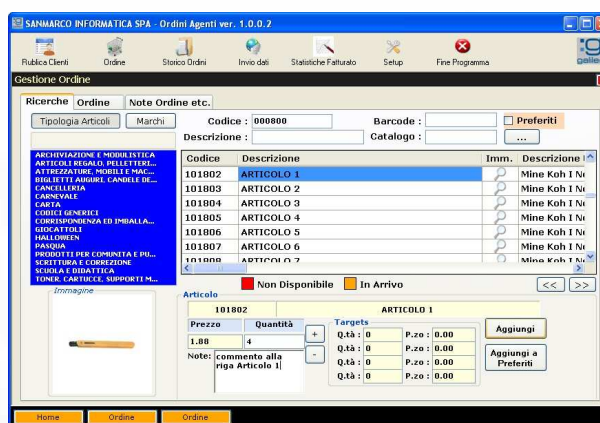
SANMARCO INFORMATICA SPA - Ordini Agenti ver. 1.0.0.2

Rubrica Clienti | Ordine | Storico Ordini | Invio dati | Statistiche Fatturato | Setup | Fine Programma | galle

Gestione Ordine

Ricerche | Ordine | Note Ordine etc.

Tipologia Articoli | Marchi

Codice : 000800
Barcode :
Preferiti
Descrizione :
Catalogo :
...

ARCHIVIAZIONE E MODULISTICA
ARTICOLI REGALO, PELLETTERI...
ATTREZZATURE, MOBILI E MAC...
BIGLIETTI AUGURI, CANDELE DE...
CANCELLERIA
CARNEVALE
CARTA
CODICI GENERICI
CORRISPONDENZA ED IMBALLA...
GIOCATTOLI
HALLOWEEN
PASQUA
PRODOTTI PER COMUNITA E PU...
SCRITTURA E CORREZIONE
SCUOLA E DIDATTICA
TONER, CARTUCCE, SUPPORTI M...

| Codice | Descrizione | Imm. | Descrizione |
|---|---|---|---|
| 101802 | ARTICOLO 1 | | Mine Koh I No |
| 101803 | ARTICOLO 2 | | Mine Koh I No |
| 101804 | ARTICOLO 3 | | Mine Koh I No |
| 101805 | ARTICOLO 4 | | Mine Koh I No |
| 101806 | ARTICOLO 5 | | Mine Koh I No |
| 101807 | ARTICOLO 6 | | Mine Koh I No |
| 101808 | ARTICOLO 7 | | Mine Koh I No |

Non Disponibile | In Arrivo | << | >>

Immagine

Articolo
101802 | ARTICOLO 1
Prezzo | Quantità
1.88 | 4
+
-
Note: commento alla riga Articolo 1

Targets
Q.tà : 0 P.zo : 0.00
Q.tà : 0 P.zo : 0.00
Q.tà : 0 P.zo : 0.00
Q.tà : 0 P.zo : 0.00

Aggiungi
Aggiungi a Preferiti

Home | Ordine | Ordine